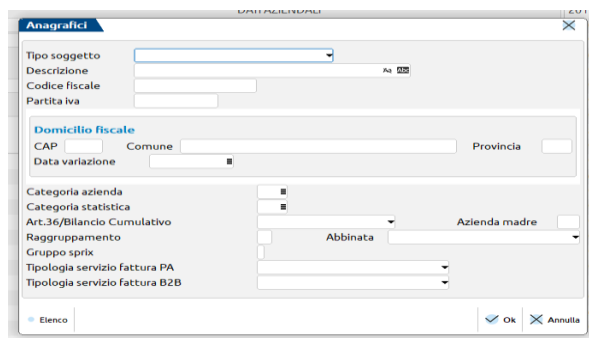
DATI AZIENDALI

Anagrafici

Tipo soggetto
Descrizione
Codice fiscale
Partita iva

Domicilio fiscale
CAP
Comune
Provincia
Data variazione

Categoria azienda
Categoria statistica
Art.36/Bilancio Cumulativo
Azienda madre
Raggruppamento
Abbinata
Gruppo sprix
Tipologia servizio fattura PA
Tipologia servizio fattura B2B

Elenco
Ok
Annulla